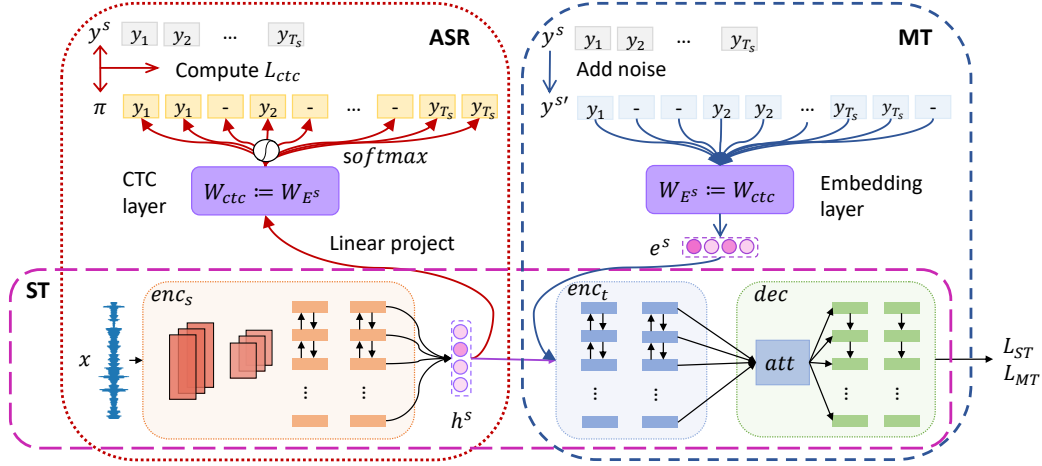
ASR

$y^s$ $y_1$ $y_2$ … $y_{T_s}$

Compute $L_{ctc}$

$\pi$ $y_1$ $y_1$ - $y_2$ - … - $y_{T_s}$ $y_{T_s}$

$softmax$

CTC layer

$W_{ctc} \coloneqq W_{E^s}$

Linear project

MT

$y^s$ $y_1$ $y_2$ … $y_{T_s}$

Add noise

$y^{s'}$ $y_1$ - - $y_2$ $y_2$ … $y_{T_s}$ $y_{T_s}$ -

$W_{E^s} \coloneqq W_{ctc}$

Embedding layer

$e^s$

ST

$enc_s$

$x$

⋮ ⋮

$h^s$

$enc_t$

⋮ ⋮

$dec$

$att$

⋮ ⋮

$L_{ST}$
$L_{MT}$